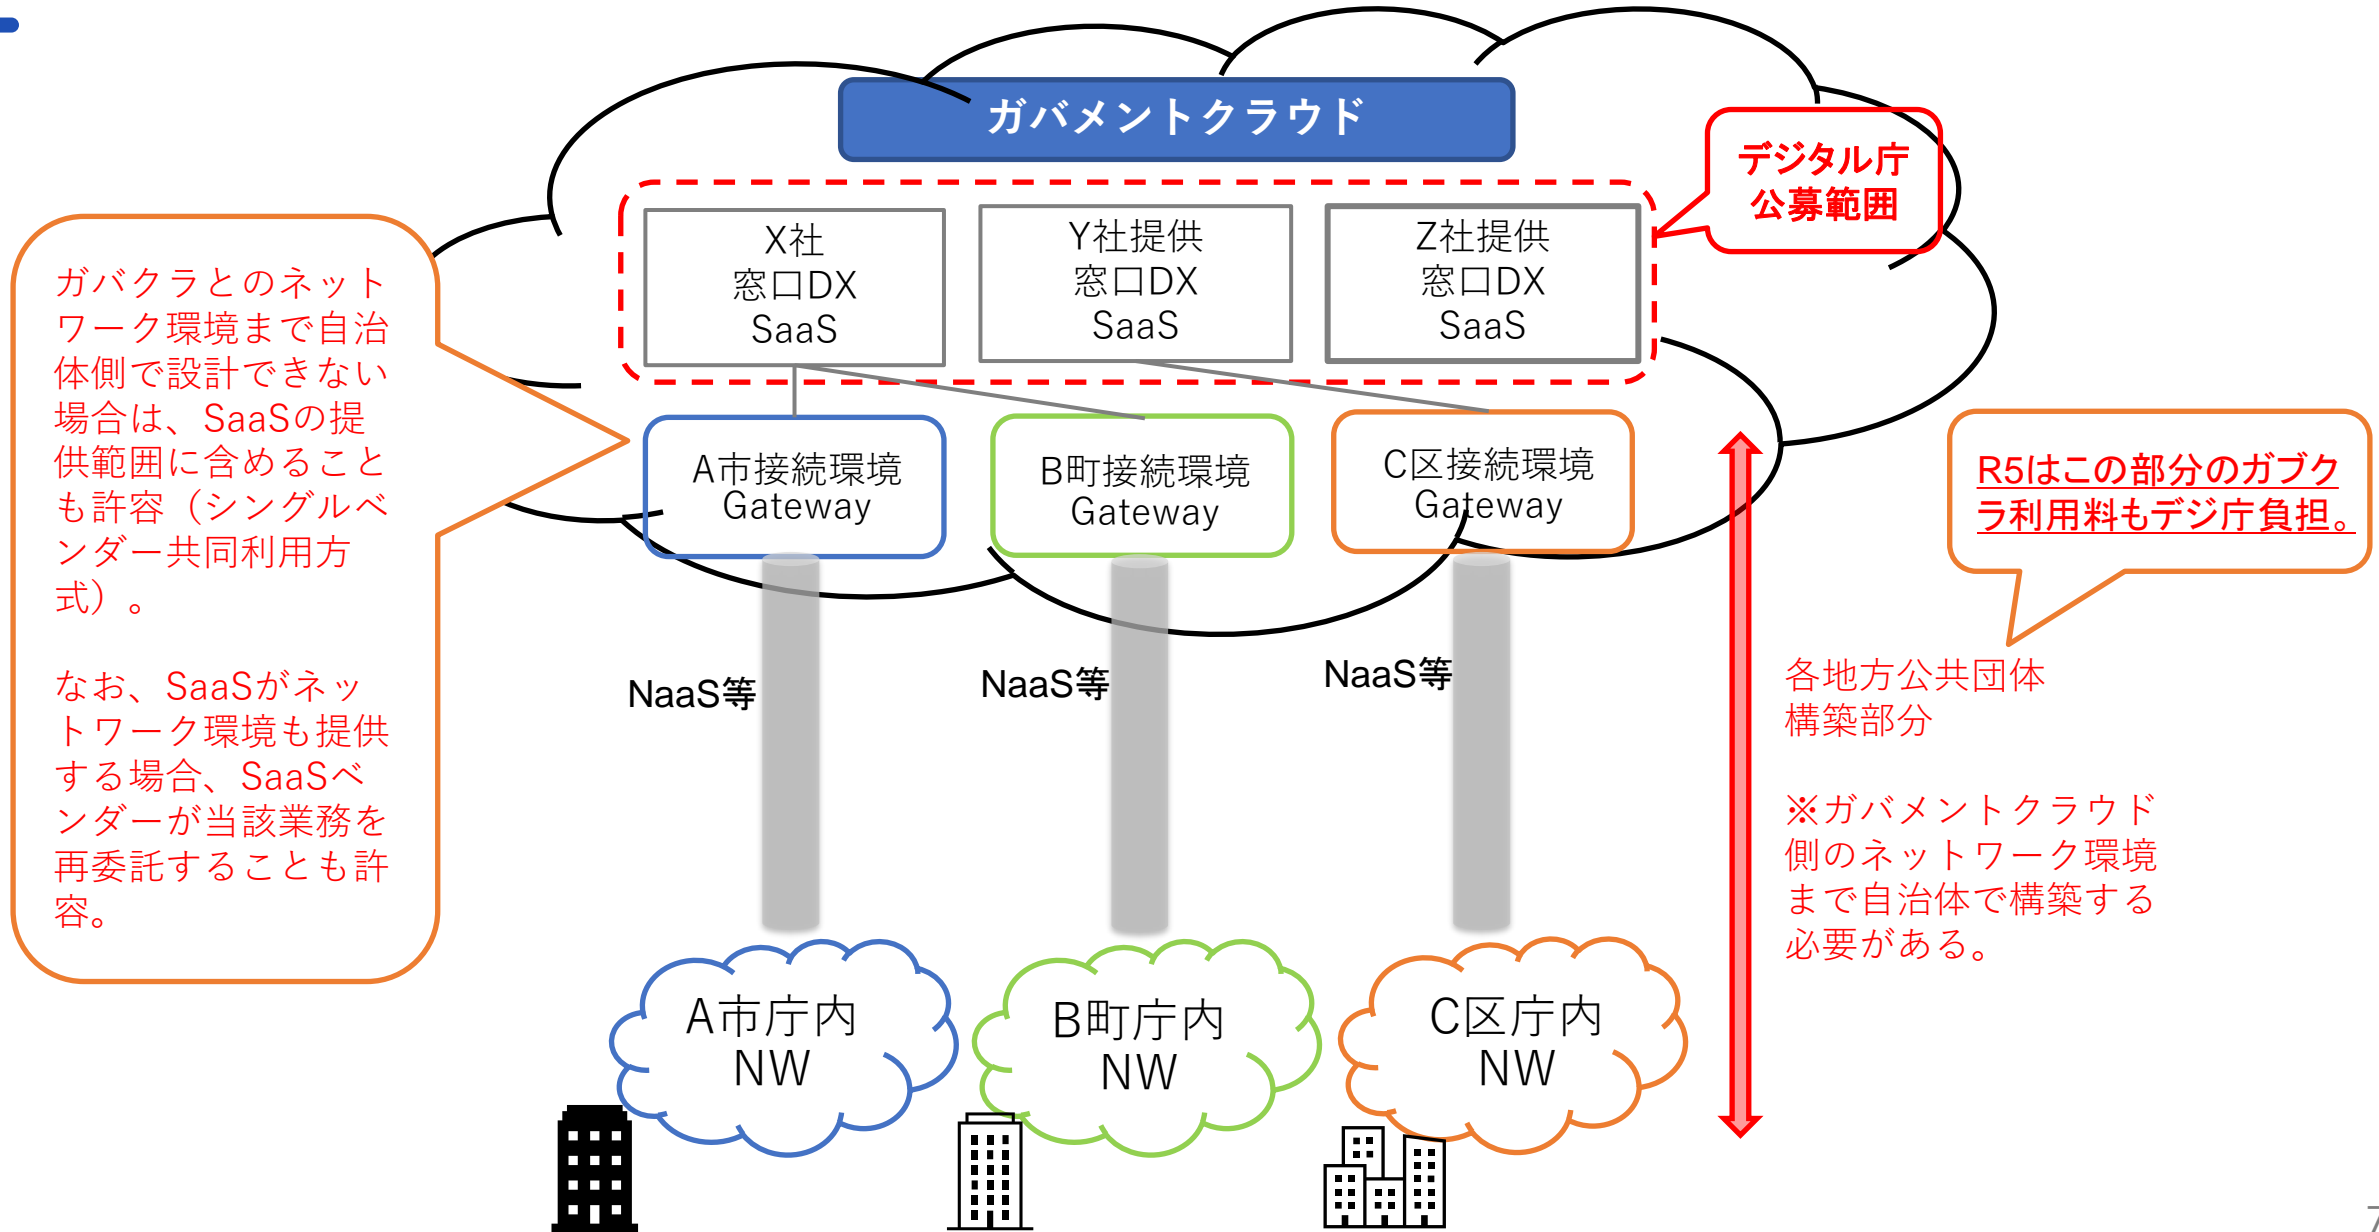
ガバメントクラウド

デジタル庁
公募範囲

X社
窓口DX
SaaS

Y社提供
窓口DX
SaaS

Z社提供
窓口DX
SaaS

ガバクラとのネットワーク環境まで自治体側で設計できない場合は、SaaSの提供範囲に含めることも許容（シングルベンダー共同利用方式）。

なお、SaaSがネットワーク環境も提供する場合、SaaSベンダーが当該業務を再委託することも許容。

A市接続環境
Gateway

B町接続環境
Gateway

C区接続環境
Gateway

R5はこの部分のガブクラ利用料もデジ庁負担。

NaaS等

NaaS等

NaaS等

各地方公共団体
構築部分

※ガバメントクラウド側のネットワーク環境まで自治体で構築する必要がある。

A市庁内
NW

B町庁内
NW

C区庁内
NW